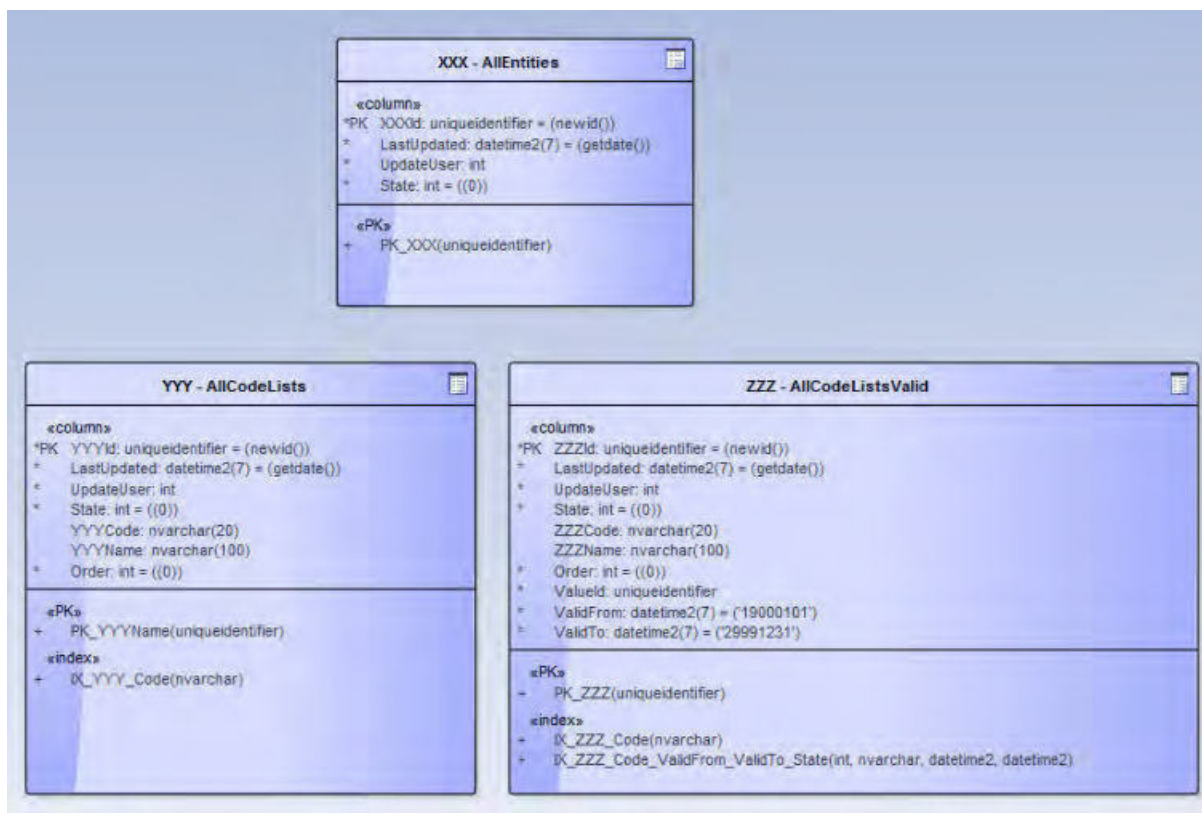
XXX - AllEntities

«column»
*PK XXXId: uniqueidentifier = (newid())
* LastUpdated: datetime2(7) = (getdate())
* UpdateUser: int
* State: int = ((0))

«PK»
+ PK_XXX(uniqueidentifier)

YYY - AllCodeLists

«column»
*PK YYYId: uniqueidentifier = (newid())
* LastUpdated: datetime2(7) = (getdate())
* UpdateUser: int
* State: int = ((0))
YYYCode: nvarchar(20)
YYYName: nvarchar(100)
* Order: int = ((0))

«PK»
+ PK_YYYName(uniqueidentifier)
«index»
+ IX_YYY_Code(nvarchar)

ZZZ - AllCodeListsValid

«column»
*PK ZZZId: uniqueidentifier = (newid())
* LastUpdated: datetime2(7) = (getdate())
* UpdateUser: int
* State: int = ((0))
ZZZCode: nvarchar(20)
ZZZName: nvarchar(100)
* Order: int = ((0))
* ValueId: uniqueidentifier
* ValidFrom: datetime2(7) = ('19000101')
* ValidTo: datetime2(7) = ('29991231')

«PK»
+ PK_ZZZ(uniqueidentifier)
«index»
+ IX_ZZZ_Code(nvarchar)
+ IX_ZZZ_Code_ValidFrom_ValidTo_State(int, nvarchar, datetime2, datetime2)